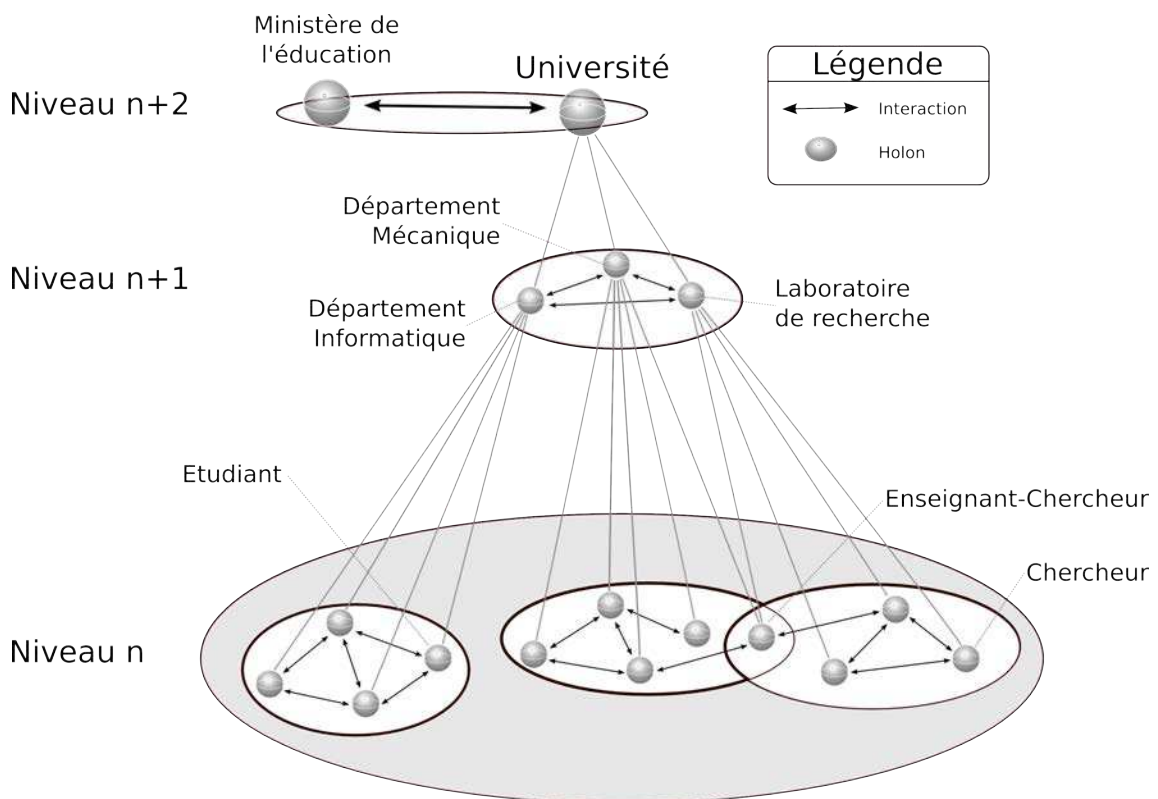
Ministère de l'éducation

Université

Légende

Interaction

Holon

Niveau n+2

Département Mécanique

Niveau n+1

Département Informatique

Laboratoire de recherche

Etudiant

Enseignant-Chercheur

Chercheur

Niveau n